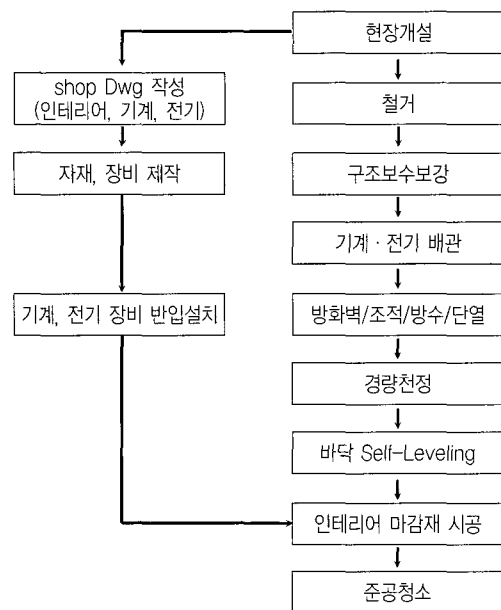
현장개설

shop Dwg 작성
(인테리어, 기계, 전기)

철거

자재, 장비 제작

구조보수보강

기계 · 전기 배관

기계, 전기 장비 반입설치

방화벽/조적/방수/단열

경량천정

바닥 Self-Leveling

인테리어 마감재 시공

준공청소